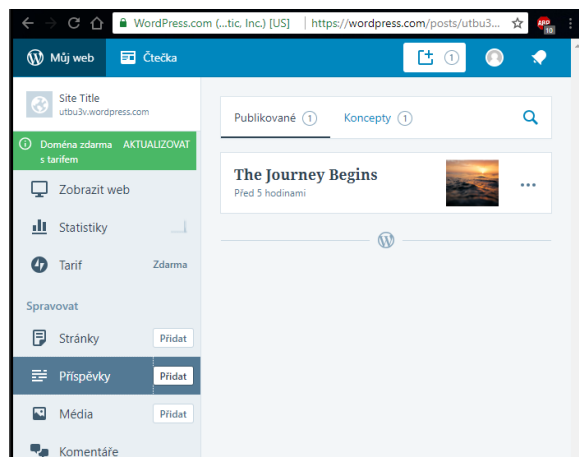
WordPress.com (...tic, Inc.) [US] | https://wordpress.com/posts/utbu3...

Můj web
Čtečka
1

Site Title
utbu3v.wordpress.com

Doména zdarma s tarifem
AKTUALIZOVAT

Zobrazit web
Statistiky
Tarif
Zdarma

Spravovat
Stránky
Přidat
Příspěvky
Přidat
Média
Přidat
Komentáře

Publikované 1
Koncepty 1

The Journey Begins
Před 5 hodinami
...